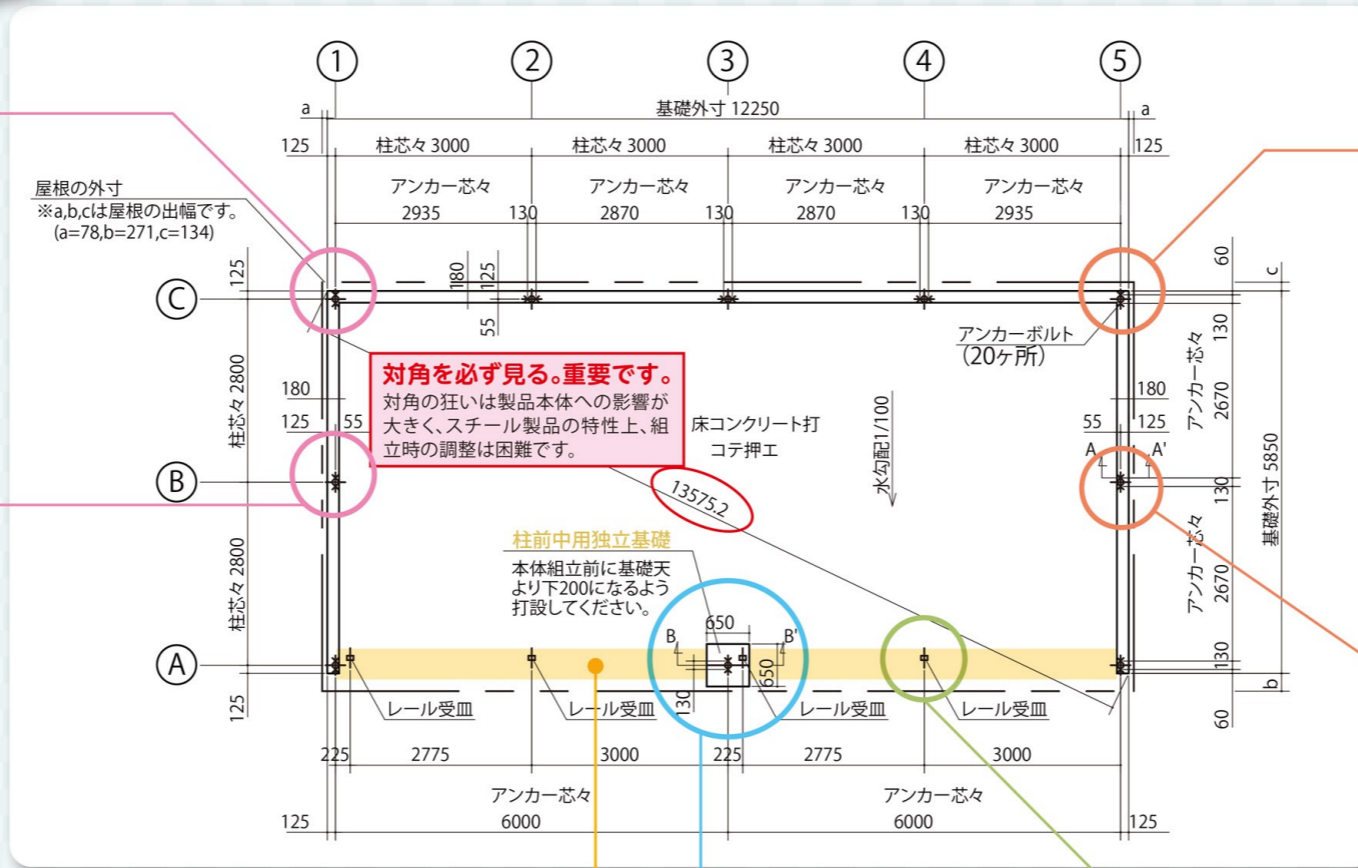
① ② ③ ④ ⑤

a 基礎外寸 12250 a

125 柱芯々 3000 柱芯々 3000 柱芯々 3000 柱芯々 3000 125

アンカー芯々 2935 130 アンカー芯々 2870 130 アンカー芯々 2870 130 アンカー芯々 2935

屋根の外寸
※a,b,cは屋根の出幅です。
(a=78,b=271,c=134)

125 180 125 55

Ⓒ

アンカーボルト
(20ヶ所)

60 c 130

対角を必ず見る。重要です。
対角の狂いは製品本体への影響が大きく、スチール製品の特性上、組立時の調整は困難です。

柱芯々 2800

180
125 55

床コンクリート打
コテ押エ

水勾配1/100

180
55 125

アンカー芯々 2670

A A'

基礎外寸 5850

Ⓑ

13575.2

130

柱前中用独立基礎
本体組立前に基礎天より下200になるよう打設してください。

650
B B'
650
130

アンカー芯々 2670

柱芯々 2800

Ⓐ

130
b

125

レール受皿 レール受皿 レール受皿 レール受皿

60

225 2775 3000 225 2775 3000

アンカー芯々 6000 アンカー芯々 6000

125 125